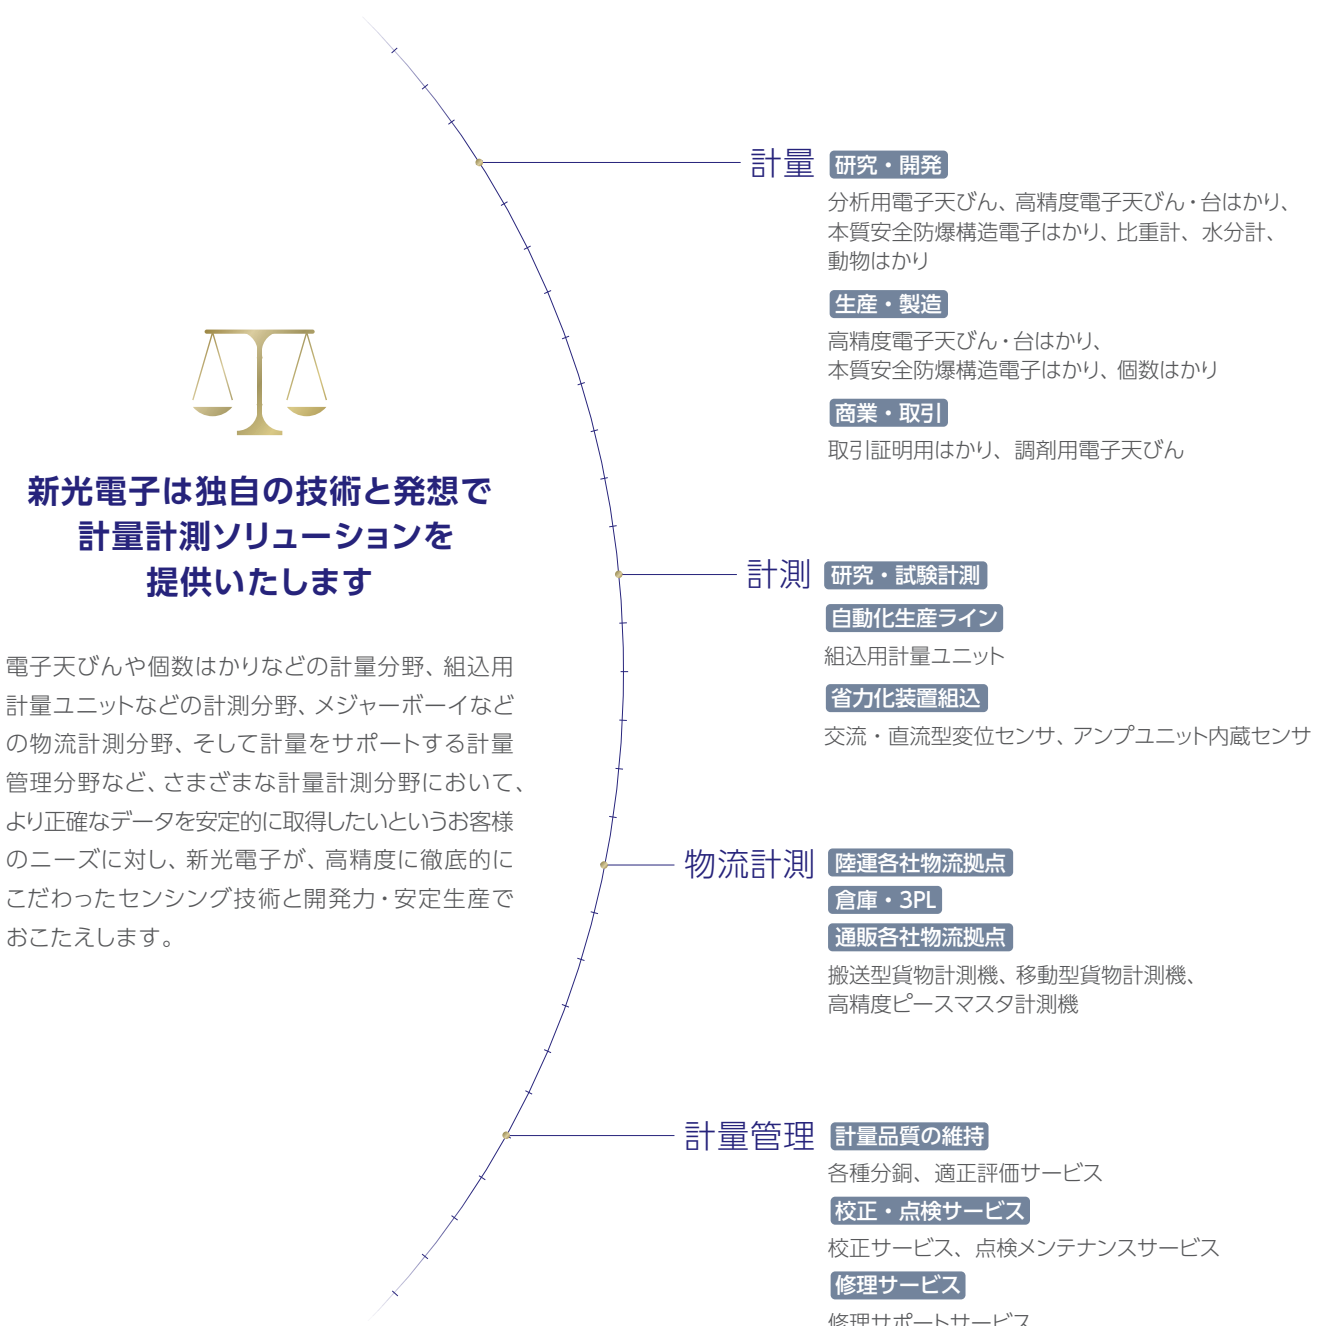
新光電子は独自の技術と発想で
計量計測ソリューションを
提供いたします

電子天びんや個数はかりなどの計量分野、組込用計量ユニットなどの計測分野、メジャーボーイなどの物流計測分野、そして計量をサポートする計量管理分野など、さまざまな計量計測分野において、より正確なデータを安定的に取得したいというお客様のニーズに対し、新光電子が、高精度に徹底的にこだわったセンシング技術と開発力・安定生産でおこたえします。

計量
研究・開発
分析用電子天びん、高精度電子天びん・台はかり、本質安全防爆構造電子はかり、比重計、水分計、動物はかり
生産・製造
高精度電子天びん・台はかり、本質安全防爆構造電子はかり、個数はかり
商業・取引
取引証明用はかり、調剤用電子天びん

計測
研究・試験計測
自動化生産ライン
組込用計量ユニット
省力化装置組込
交流・直流型変位センサ、アンプユニット内蔵センサ

物流計測
陸運各社物流拠点
倉庫・3PL
通販各社物流拠点
搬送型貨物計測機、移動型貨物計測機、高精度ピースマスタ計測機

計量管理
計量品質の維持
各種分銅、適正評価サービス
校正・点検サービス
校正サービス、点検メンテナンスサービス
修理サービス
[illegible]